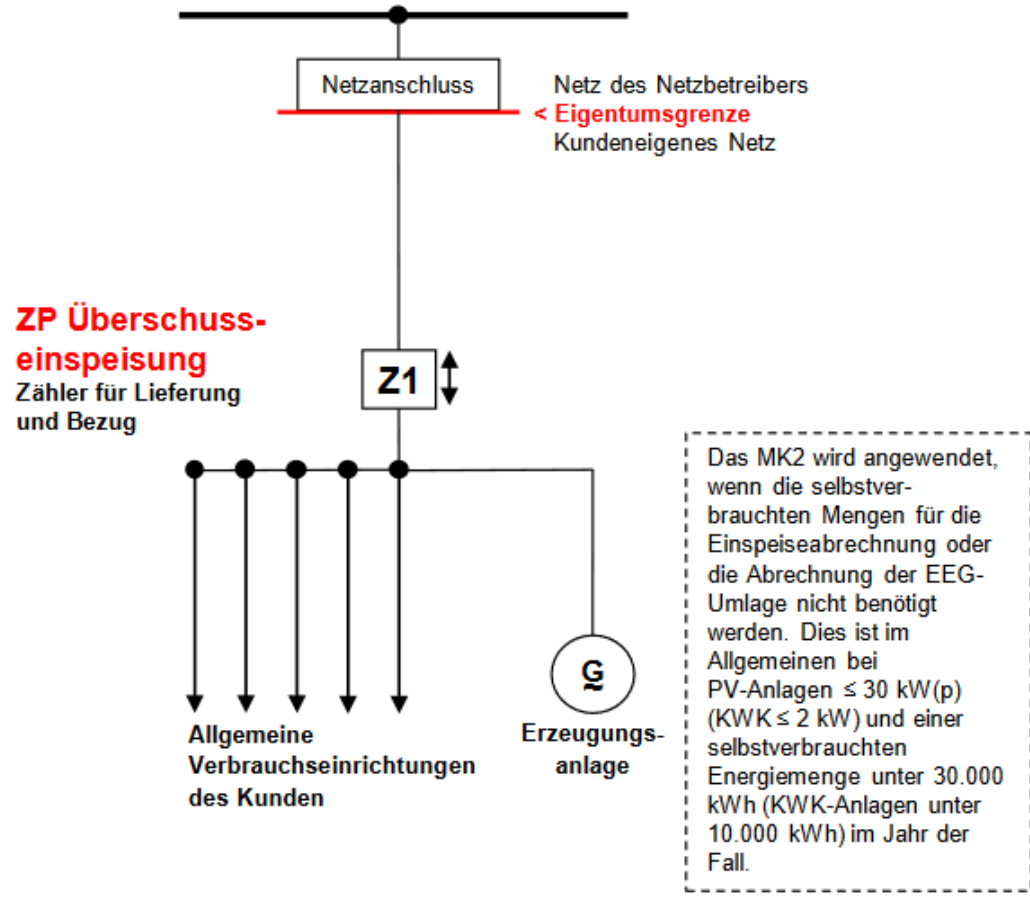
Netzanschluss

Netz des Netzbetreibers
< Eigentumsgrenze
Kundeneigenes Netz

ZP Überschusseinspeisung
Zähler für Lieferung und Bezug

Z1

G

Allgemeine Verbrauchseinrichtungen des Kunden

Erzeugungsanlage

Das MK2 wird angewendet, wenn die selbstverbrauchten Mengen für die Einspeiseabrechnung oder die Abrechnung der EEG-Umlage nicht benötigt werden. Dies ist im Allgemeinen bei PV-Anlagen ≤ 30 kW(p) (KWK ≤ 2 kW) und einer selbstverbrauchten Energiemenge unter 30.000 kWh (KWK-Anlagen unter 10.000 kWh) im Jahr der Fall.